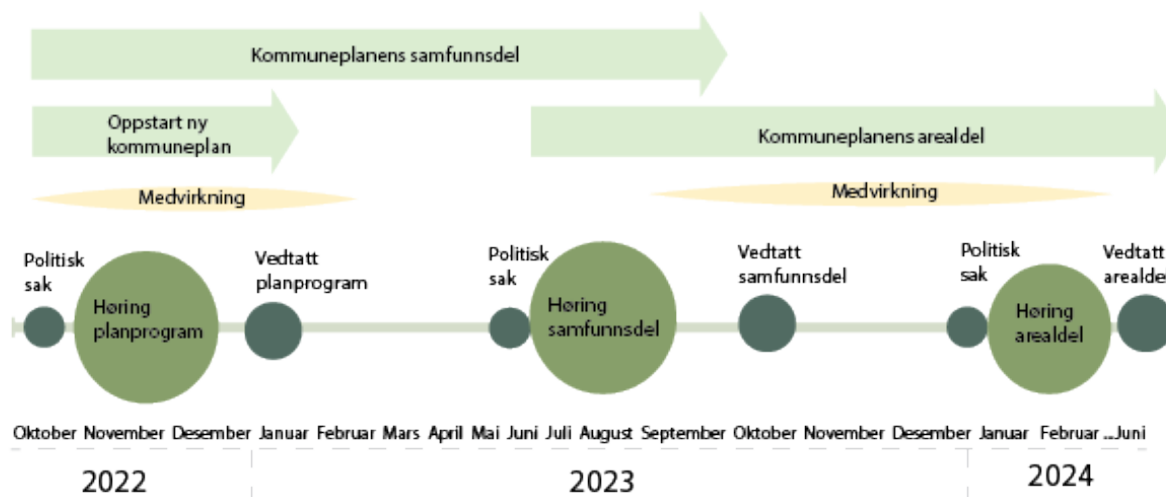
Kommuneplanens samfunnsdel

Oppstart ny kommuneplan

Kommuneplanens arealdel

Medvirkning

Medvirkning

Politisk sak

Høring planprogram

Vedtatt planprogram

Politisk sak

Høring samfunnsdel

Vedtatt samfunnsdel

Politisk sak

Høring arealdel

Vedtatt arealde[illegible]

Oktober November Desember Januar Februar Mars April Mai Juni Juli August September Oktober November Desember Januar Februar ...Juni

2022

2023

2024